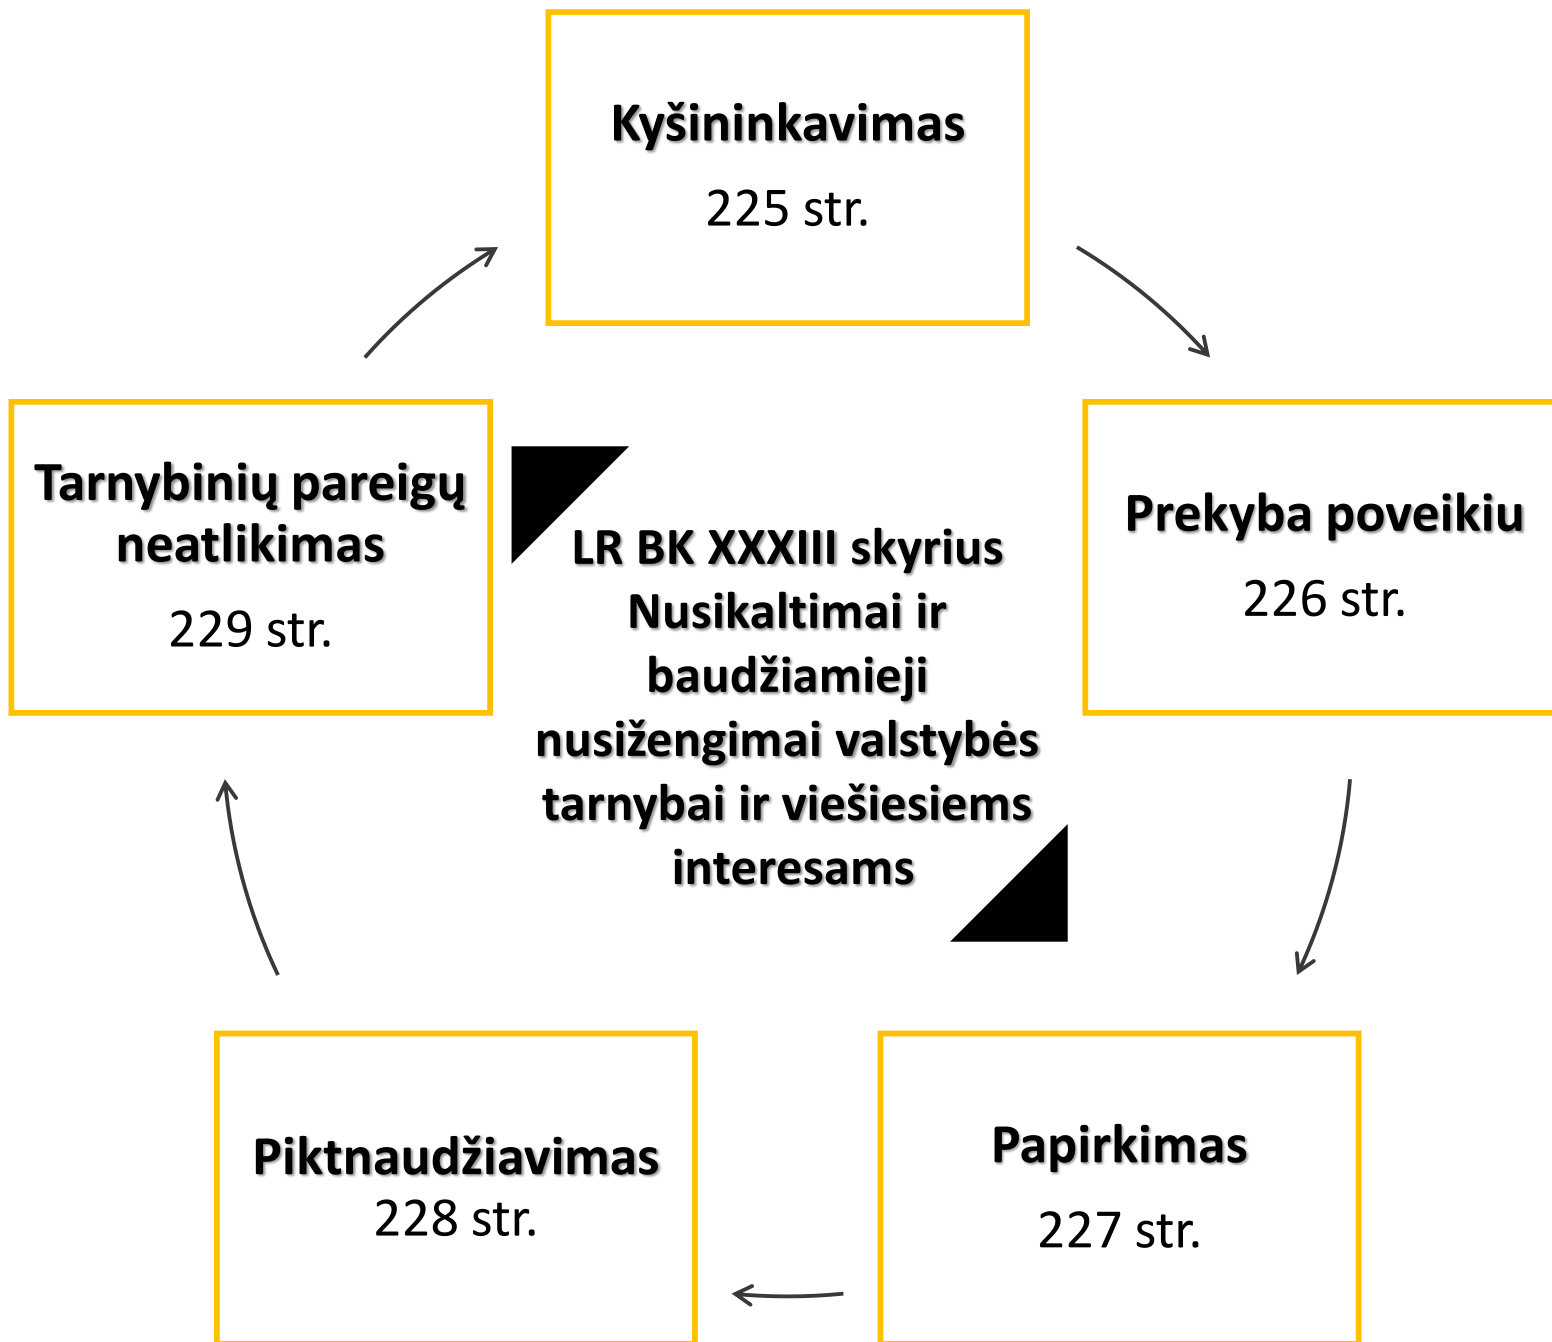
Kyšininkavimas

225 str.

Prekyba poveikiu

226 str.

Papirkimas

227 str.

Piktnaudžiavimas

228 str.

Tarnybinių pareigų neatlikimas

229 str.

LR BK XXXIII skyrius Nusikaltimai ir baudžiamieji nusižengimai valstybės tarnybai ir viešiesiems interesams